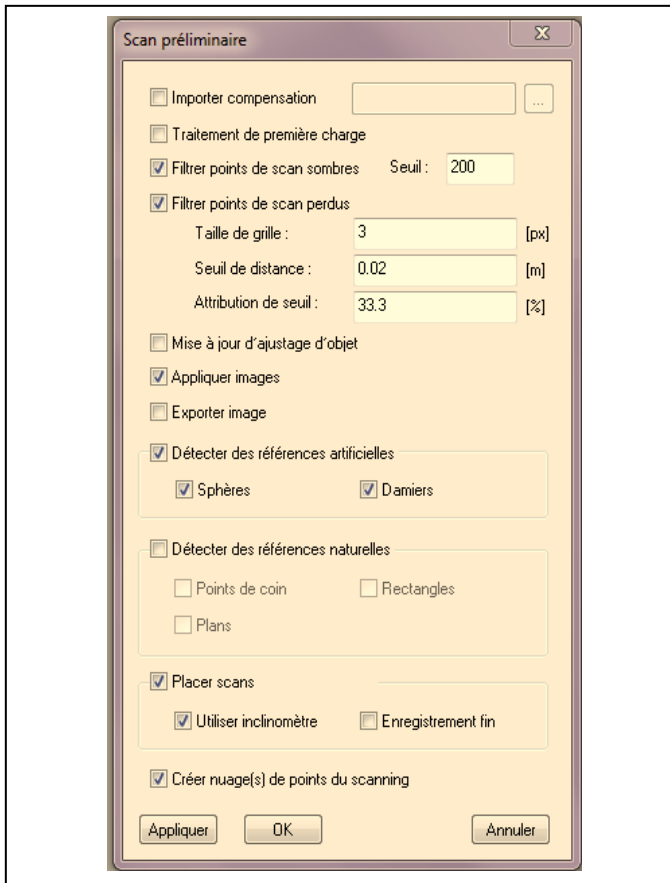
Scan préliminaire

Importer compensation ...

Traitement de première charge

Filtrer points de scan sombres Seuil : 200

Filtrer points de scan perdus

Taille de grille : 3 [px]

Seuil de distance : 0.02 [m]

Attribution de seuil : 33.3 [%]

Mise à jour d'ajustage d'objet

Appliquer images

Exporter image

Détecter des références artificielles

Sphères Damiers

Détecter des références naturelles

Points de coin Rectangles

Plans

Placer scans

Utiliser inclinomètre Enregistrement fin

Créer nuage(s) de points du scanning

Appliquer OK Annuler